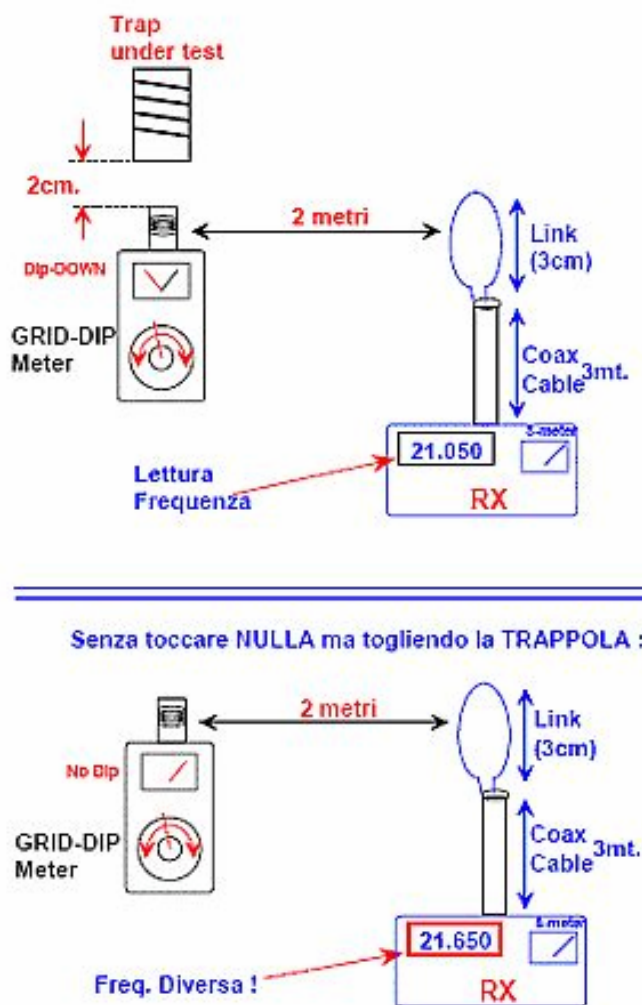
Trap under test

2cm.

Dip-DOWN

GRID-DIP Meter

2 metri

Link (3cm)

Coax Cable 3mt.

21.050

S-meter

RX

Lettura Frequenza

Senza toccare NULLA ma togliendo la TRAPPOLA :

No Dip

GRID-DIP Meter

2 metri

Link (3cm)

Coax Cable 3mt.

21.650

S-meter

RX

Freq. Diversa !